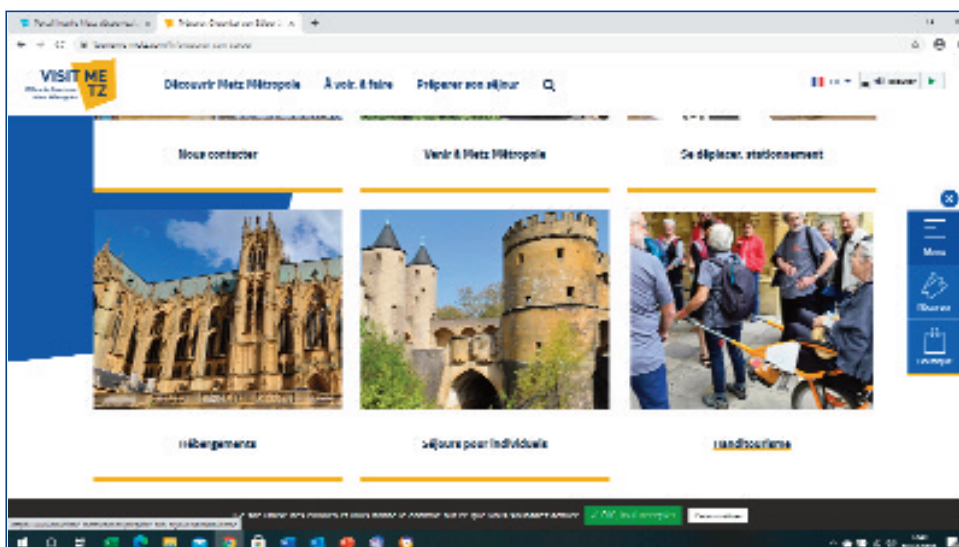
VISIT ME TZ

Découvrir Metz Métropole

À voir, à faire

Préparer son séjour

Nous contacter

Venir à Metz Métropole

Se déplacer, stationnement

Hébergements

Séjours pour individuels

Handitourisme

Menu

Réserver

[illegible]

✓ OK, tout accepter

Personnaliser